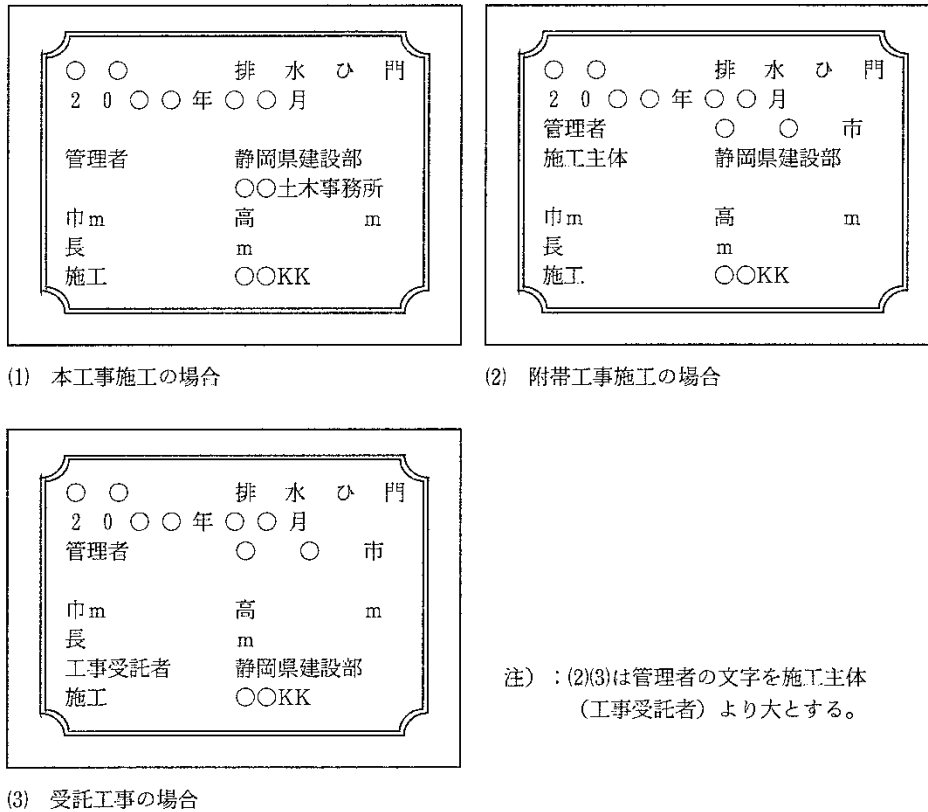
○ ○　　排 水 ひ 門
2 0 ○ ○ 年 ○ ○ 月

管理者　　静岡県建設部
　　　　　○○土木事務所
巾m　　高　　m
長　　m
施工　　○○KK

(1) 本工事施工の場合

○ ○　　排 水 ひ 門
2 0 ○ ○ 年 ○ ○ 月
管理者　　○ ○ 市
施工主体　　静岡県建設部

巾m　　高　　m
長　　m
施工　　○○KK

(2) 附帯工事施工の場合

○ ○　　排 水 ひ 門
2 0 ○ ○ 年 ○ ○ 月
管理者　　○ ○ 市

巾m　　高　　m
長　　m
工事受託者　　静岡県建設部
施工　　○○KK

(3) 受託工事の場合

注）：(2)(3)は管理者の文字を施工主体（工事受託者）より大とする。